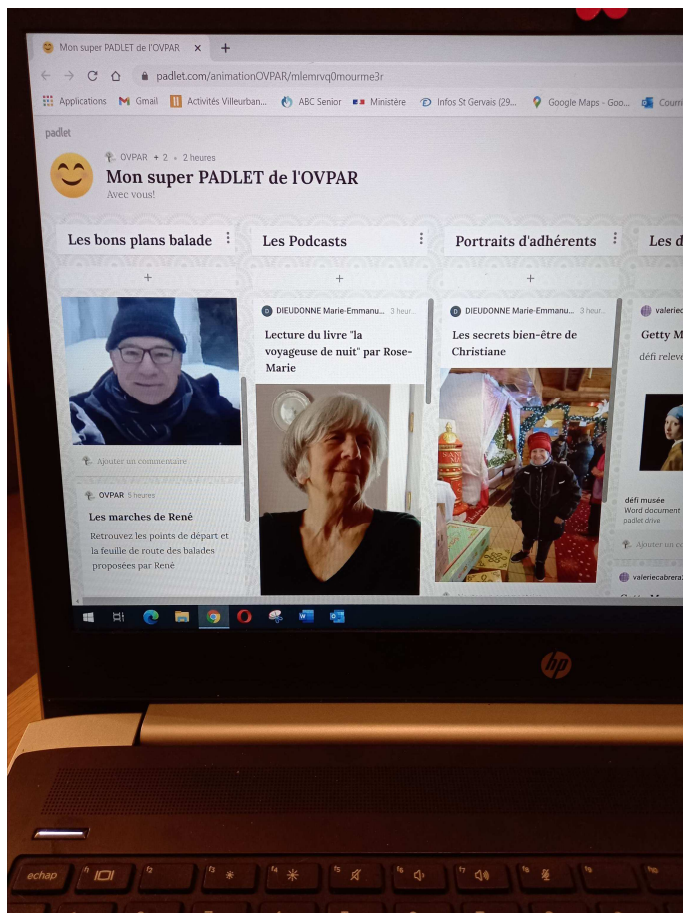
Mon super PADLET de l'OVPAR ×

padlet.com/animationOVPAR/mlemrvq0mourme3r

Applications Gmail Activités Villeurban... ABC Senior Ministère Infos St Gervais (29... Google Maps - Goo... Courri

padlet

OVPAR • 2 • 2 heures

Mon super PADLET de l'OVPAR

Avec vous!

Les bons plans balade

+

Ajouter un commentaire

OVPAR 5 heures

Les marches de René

Retrouvez les points de départ et la feuille de route des balades proposées par René

Les Podcasts

+

DIEUDONNE Marie-Emmanu... 3 heur...

Lecture du livre "la voyageuse de nuit" par Rose-Marie

Portraits d'adhérents

+

DIEUDONNE Marie-Emmanu... 3 heur...

Les secrets bien-être de Christiane

Les d

valeriec

Getty M

défi releve

défi musée

Word document

padlet drive

Ajouter un co

valeriecabrera

hp

echap